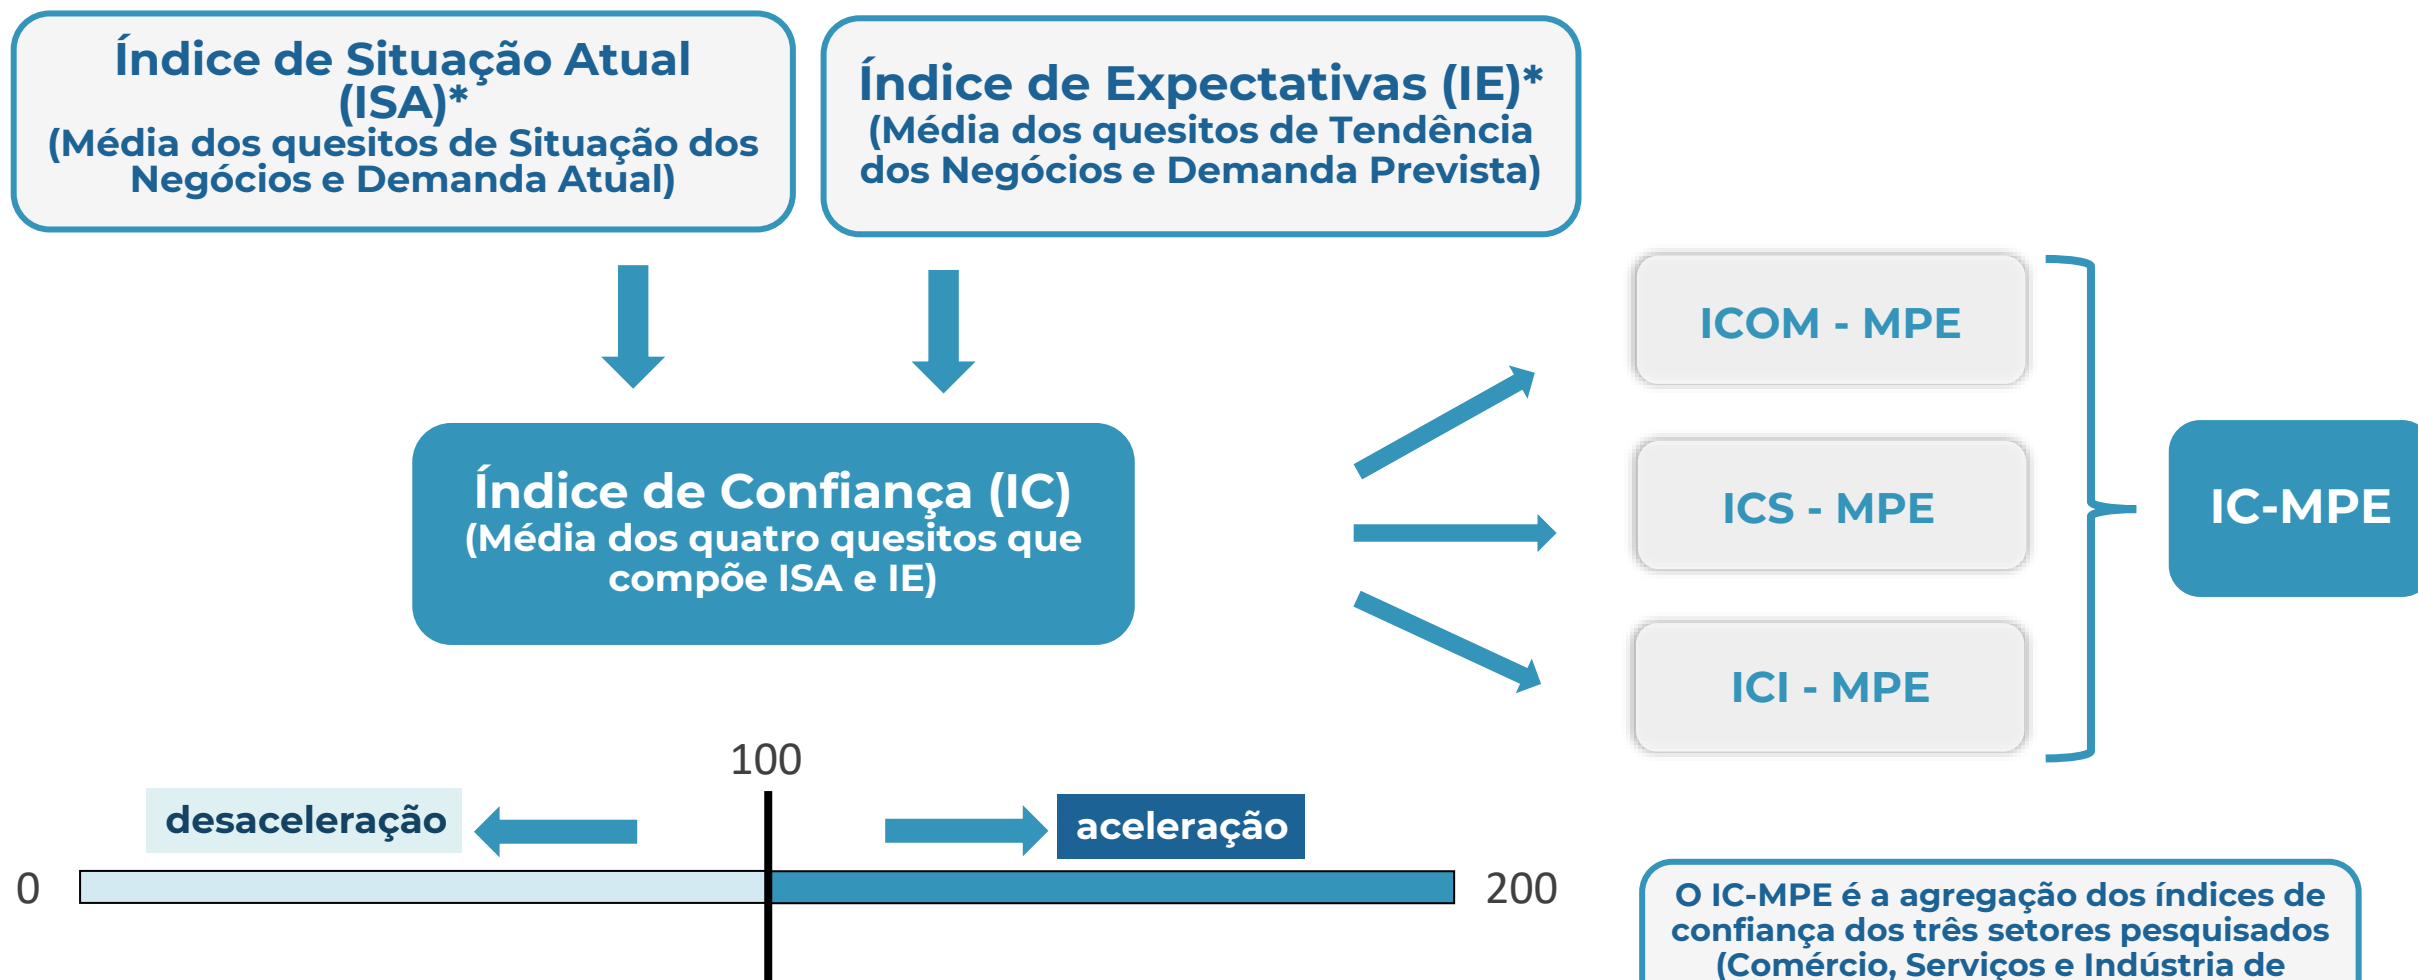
Índice de Situação Atual (ISA)*
(Média dos quesitos de Situação dos Negócios e Demanda Atual)

Índice de Expectativas (IE)*
(Média dos quesitos de Tendência dos Negócios e Demanda Prevista)

Índice de Confiança (IC)
(Média dos quatro quesitos que compõe ISA e IE)

ICOM - MPE

ICS - MPE

ICI - MPE

IC-MPE

100

desaceleração

aceleração

0

200

O IC-MPE é a agregação dos índices de confiança dos três setores pesquisados (Comércio, Serviços e Indústria de